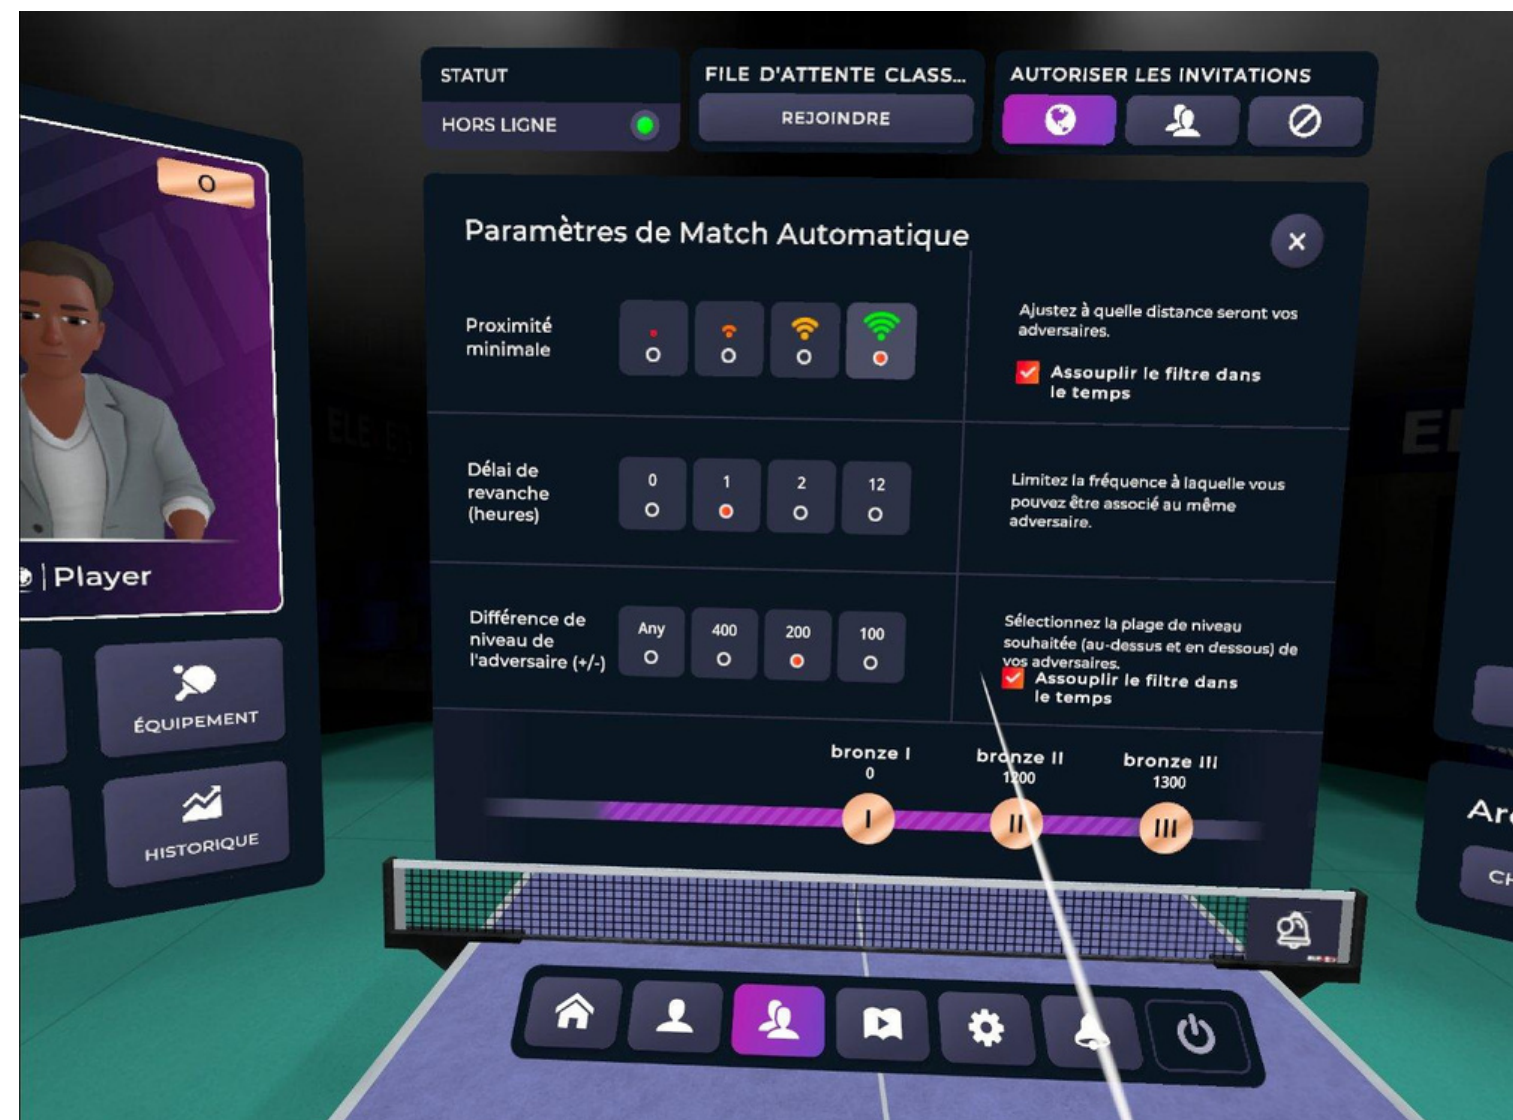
STATUT
HORS LIGNE

FILE D'ATTENTE CLASS...
REJOINDRE

AUTORISER LES INVITATIONS

0

| Player

ÉQUIPEMENT

HISTORIQUE

Paramètres de Match Automatique

×

Proximité minimale

Ajustez à quelle distance seront vos adversaires.

Assouplir le filtre dans le temps

Délai de revanche (heures)

0 1 2 12

Limitez la fréquence à laquelle vous pouvez être associé au même adversaire.

Différence de niveau de l'adversaire (+/-)

Any 400 200 100

Sélectionnez la plage de niveau souhaitée (au-dessus et en dessous) de vos adversaires.

Assouplir le filtre dans le temps

bronze I
0
bronze II
1200
bronze III
1300

I II III

Ar
CH